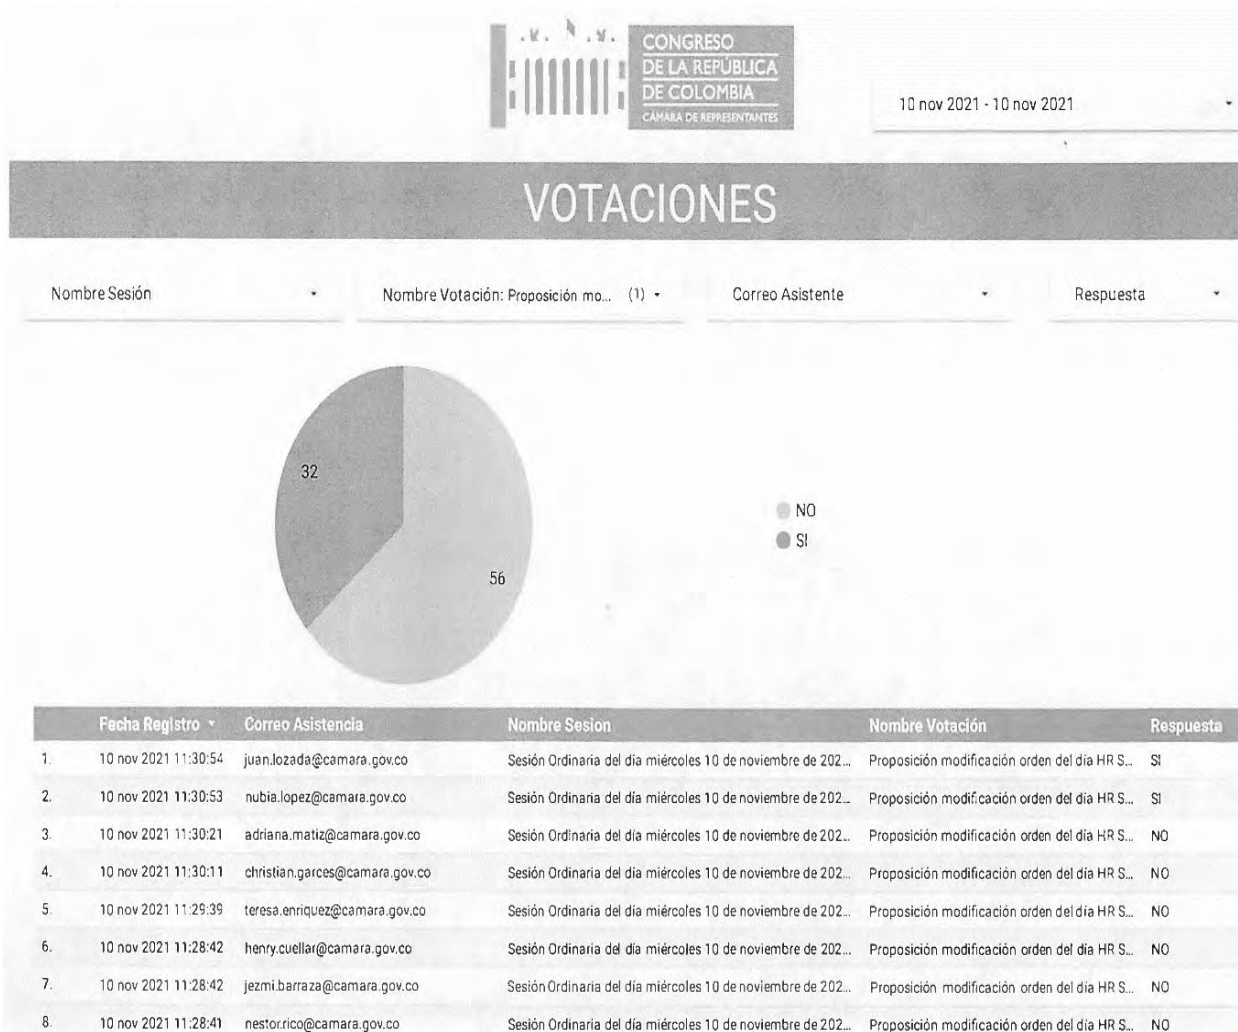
CONGRESO
DE LA REPÚBLICA
DE COLOMBIA
CÁMARA DE REPRESENTANTES

10 nov 2021 - 10 nov 2021

VOTACIONES

Nombre Sesión

Nombre Votación: Proposición mo... (1)

Correo Asistente

Respuesta

32

56

NO
SI

| | Fecha Registro | Correo Asistencia | Nombre Sesion | Nombre Votación | Respuesta |
|---|---|---|---|---|---|
| 1. | 10 nov 2021 11:30:54 | juan.lozada@camara.gov.co | Sesión Ordinaria del día miércoles 10 de noviembre de 202... | Proposición modificación orden del día HR S... | SI |
| 2. | 10 nov 2021 11:30:53 | nubia.lopez@camara.gov.co | Sesión Ordinaria del día miércoles 10 de noviembre de 202... | Proposición modificación orden del día HR S... | SI |
| 3. | 10 nov 2021 11:30:21 | adriana.matiz@camara.gov.co | Sesión Ordinaria del día miércoles 10 de noviembre de 202... | Proposición modificación orden del día HR S... | NO |
| 4. | 10 nov 2021 11:30:11 | christian.garces@camara.gov.co | Sesión Ordinaria del día miércoles 10 de noviembre de 202... | Proposición modificación orden del día HR S... | NO |
| 5. | 10 nov 2021 11:29:39 | teresa.enriquez@camara.gov.co | Sesión Ordinaria del día miércoles 10 de noviembre de 202... | Proposición modificación orden del día HR S... | NO |
| 6. | 10 nov 2021 11:28:42 | henry.cuellar@camara.gov.co | Sesión Ordinaria del día miércoles 10 de noviembre de 202... | Proposición modificación orden del día HR S... | NO |
| 7. | 10 nov 2021 11:28:42 | jezmi.barraza@camara.gov.co | Sesión Ordinaria del día miércoles 10 de noviembre de 202... | Proposición modificación orden del día HR S... | NO |
| 8. | 10 nov 2021 11:28:41 | nestor.rico@camara.gov.co | Sesión Ordinaria del día miércoles 10 de noviembre de 202... | Proposición modificación orden del día HR S... | NO |